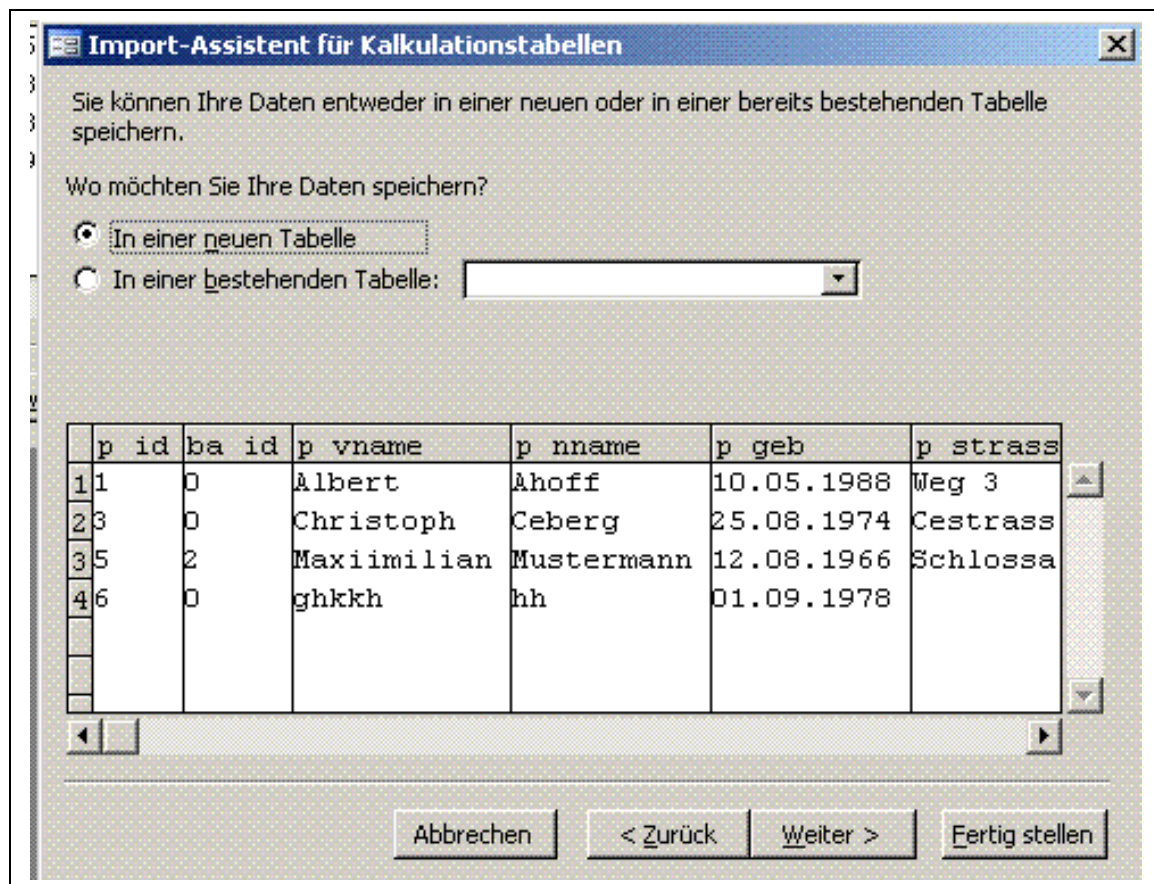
Import-Assistent für Kalkulationstabellen

Sie können Ihre Daten entweder in einer neuen oder in einer bereits bestehenden Tabelle speichern.

Wo möchten Sie Ihre Daten speichern?

In einer neuen Tabelle

In einer bestehenden Tabelle:

| | p id | ba id | p vname | p nname | p geb | p strass |
|---|---|---|---|---|---|---|
| 1 | 1 | 0 | Albert | Ahoff | 10.05.1988 | Weg 3 |
| 2 | 3 | 0 | Christoph | Ceberg | 25.08.1974 | Cestrass |
| 3 | 5 | 2 | Maxiimilian | Mustermann | 12.08.1966 | Schlossa |
| 4 | 6 | 0 | ghkkh | hh | 01.09.1978 | |

Abbrechen | < Zurück | Weiter > | Fertig stellen